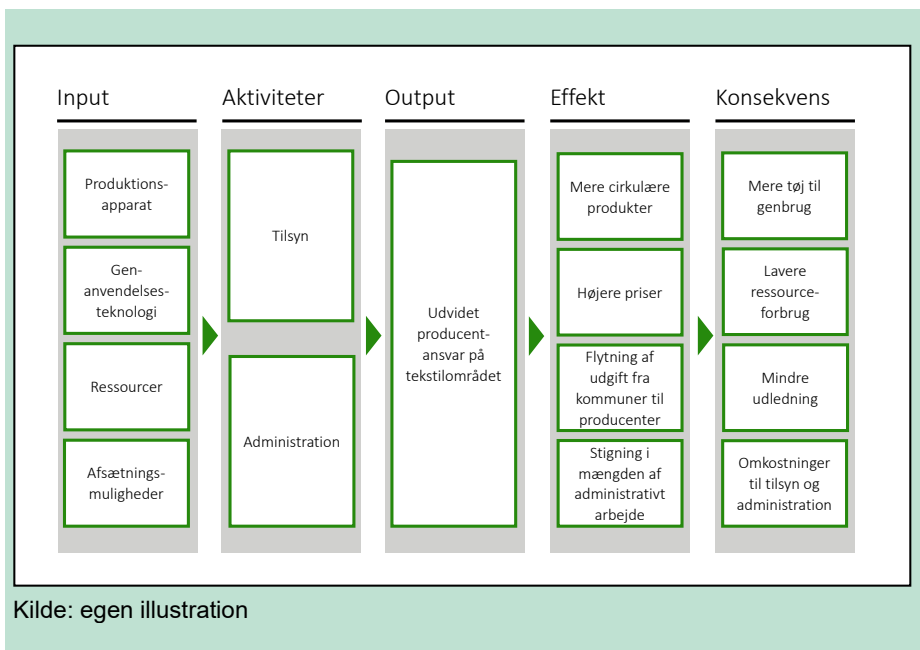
Input

Produktionsapparat

Genanvendelsesteknologi

Ressourcer

Afsætningsmuligheder

Aktiviteter

Tilsyn

Administration

Output

Udvidet producentansvar på tekstilområdet

Effekt

Mere cirkulære produkter

Højere priser

Flytning af udgift fra kommuner til producenter

Stigning i mængden af administrativt arbejde

Konsekvens

Mere tøj til genbrug

Lavere ressourceforbrug

Mindre udledning

Omkostninger til tilsyn og administration

Kilde: egen illustration